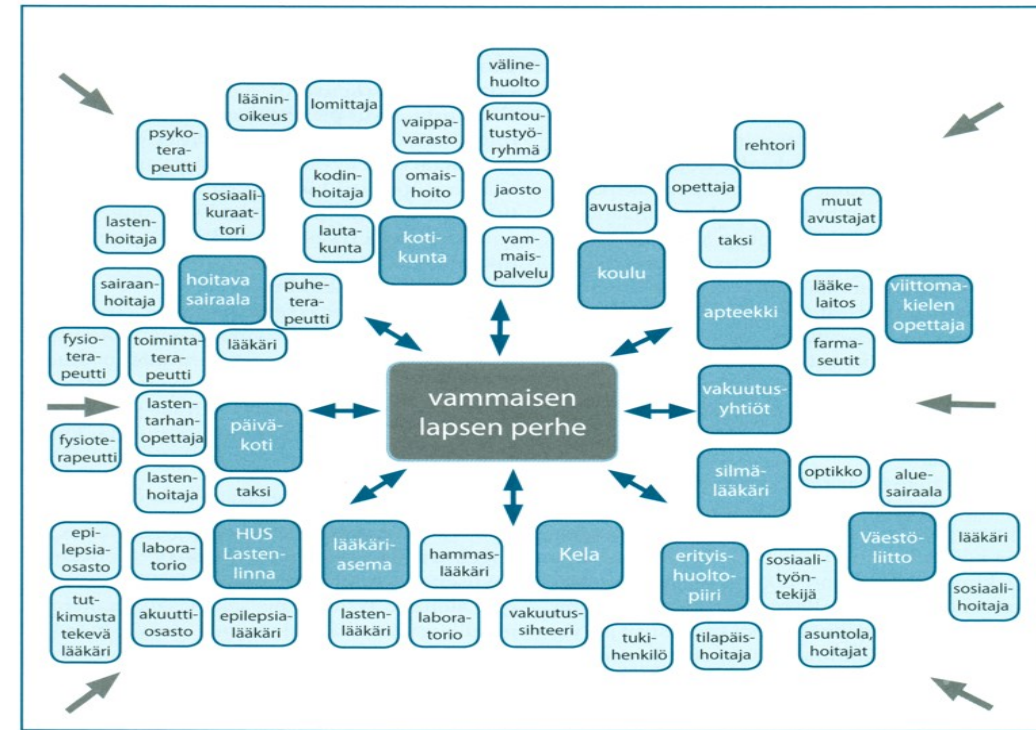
vammaisen lapsen perhe

lääninoikeus
lomittaja
psykoterapeutti
sosiaalikuraattori
lastenhoitaja
sairaanhoitaja
hoitava sairaala
puheterapeutti
fysioterapeutti
toimintaterapeutti
lääkäri
lastentarhanopettaja
päiväkoti
fysioterapeutti
lastenhoitaja
taksi
epilepsiaosasto
laboratorio
HUS Lastenlinna
tutkimusta tekevä lääkäri
akuuttiosasto
epilepsialääkäri
lääkäriasema
hammaslääkäri
lastenlääkäri
laboratorio
Kela
vakuutussihteeri
kodinhoitaja
vaippavarasto
omaishoito
lautakunta
kotikunta
välinehuolto
kuntoutustyöryhmä
jaosto
vammaispalvelu
avustaja
koulu
opettaja
rehtori
taksi
muut avustajat
lääkelaitos
apteekki
farmaseutit
viittomakielen opettaja
vakuutusyhtiöt
silmälääkäri
optikko
aluesairaala
Väestöliitto
lääkäri
sosiaalihoitaja
erityishuoltopiiri
sosiaalityöntekijä
tukihenkilö
tilapäishoitaja
asuntola, hoitajat